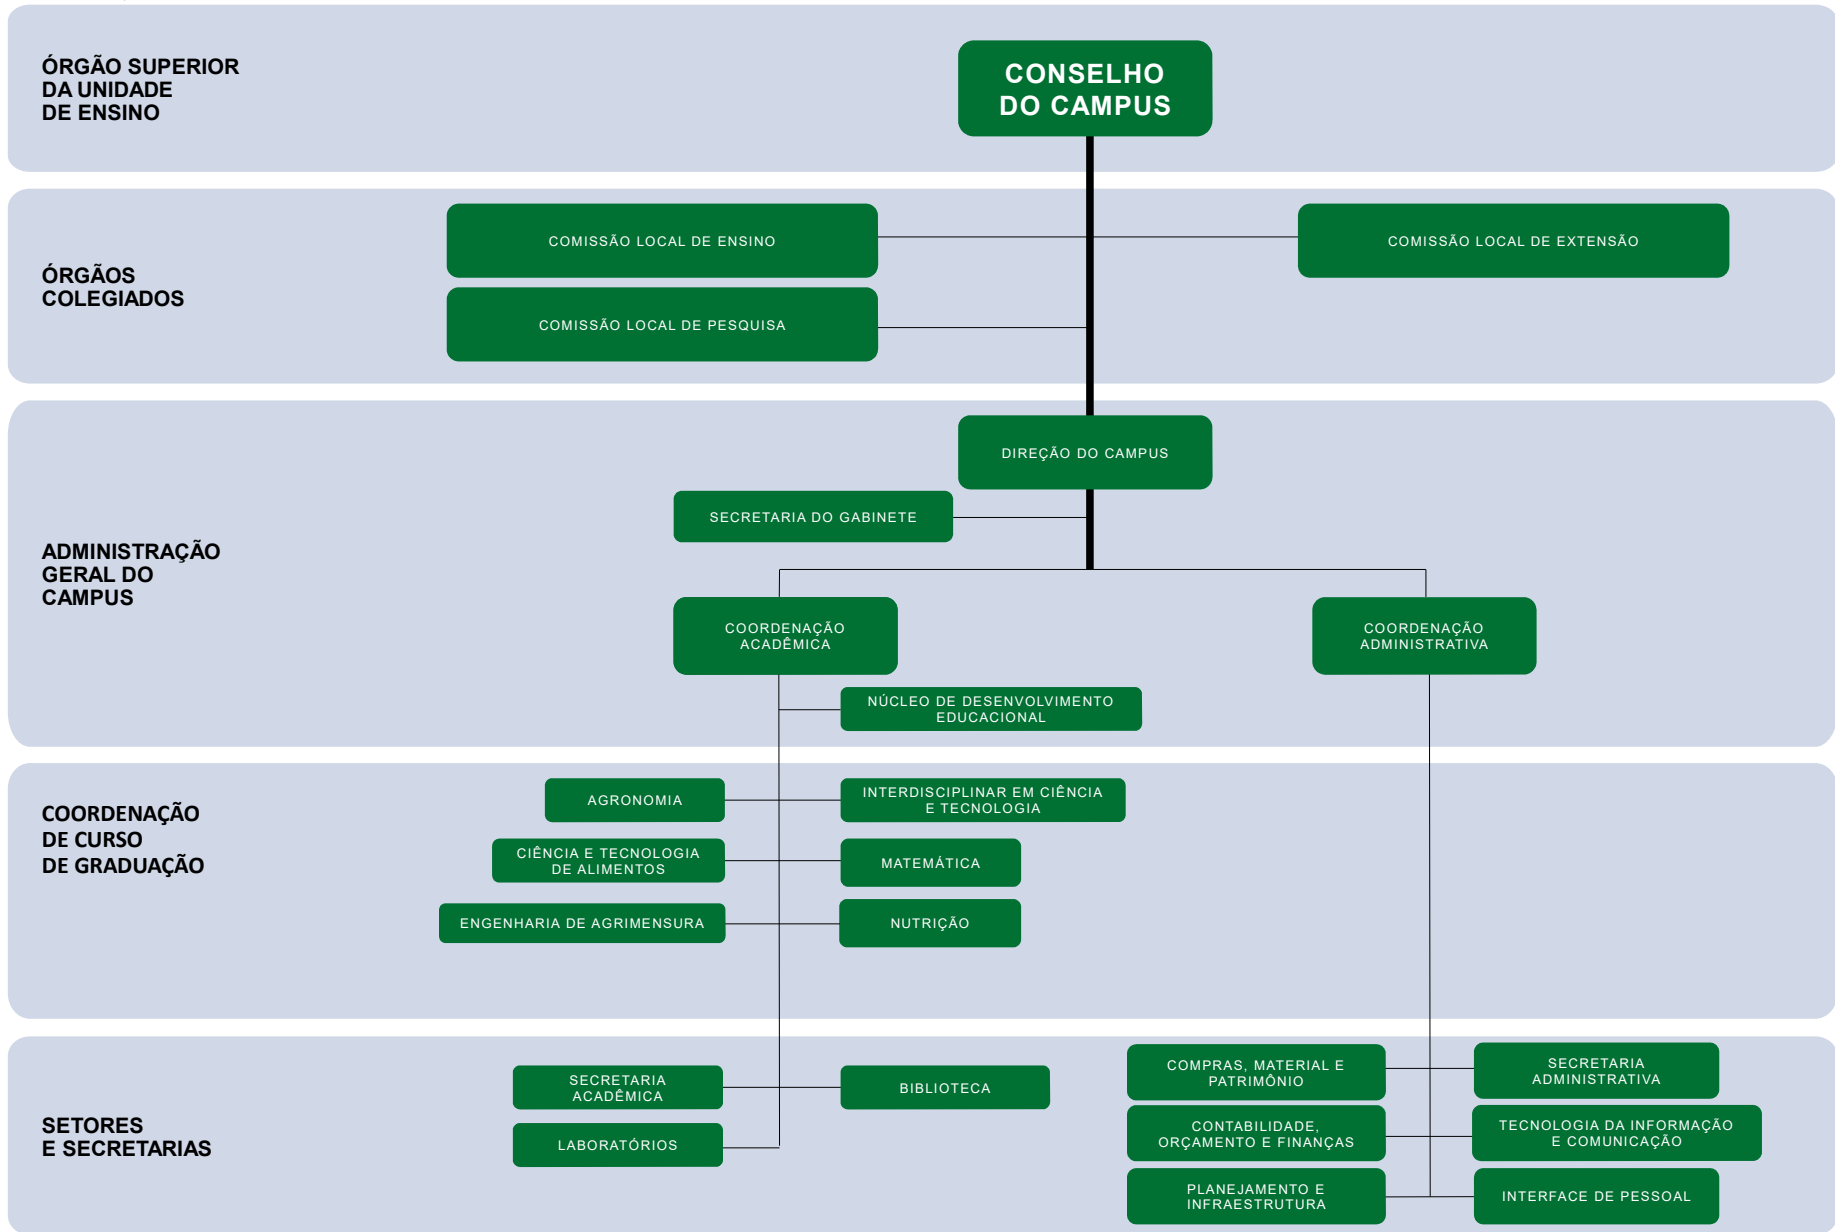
ÓRGÃO SUPERIOR DA UNIDADE DE ENSINO

CONSELHO DO CAMPUS

ÓRGÃOS COLEGIADOS

COMISSÃO LOCAL DE ENSINO

COMISSÃO LOCAL DE EXTENSÃO

COMISSÃO LOCAL DE PESQUISA

ADMINISTRAÇÃO GERAL DO CAMPUS

DIREÇÃO DO CAMPUS

SECRETARIA DO GABINETE

COORDENAÇÃO ACADÊMICA

COORDENAÇÃO ADMINISTRATIVA

NÚCLEO DE DESENVOLVIMENTO EDUCACIONAL

COORDENAÇÃO DE CURSO DE GRADUAÇÃO

AGRONOMIA

INTERDISCIPLINAR EM CIÊNCIA E TECNOLOGIA

CIÊNCIA E TECNOLOGIA DE ALIMENTOS

MATEMÁTICA

ENGENHARIA DE AGRIMENSURA

NUTRIÇÃO

SETORES E SECRETARIAS

SECRETARIA ACADÊMICA

BIBLIOTECA

LABORATÓRIOS

COMPRAS, MATERIAL E PATRIMÔNIO

SECRETARIA ADMINISTRATIVA

CONTABILIDADE, ORÇAMENTO E FINANÇAS

TECNOLOGIA DA INFORMAÇÃO E COMUNICAÇÃO

PLANEJAMENTO E INFRAESTRUTURA

INTERFACE DE PESSOAL